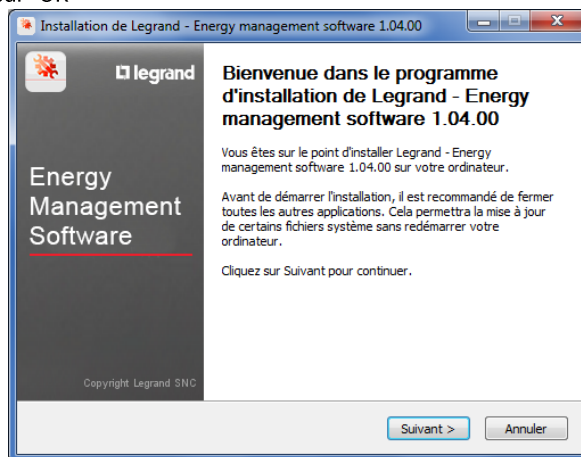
Installation de Legrand - Energy management software 1.04.00

legrand

Energy Management Software

Copyright Legrand SNC

Bienvenue dans le programme d'installation de Legrand - Energy management software 1.04.00

Vous êtes sur le point d'installer Legrand - Energy management software 1.04.00 sur votre ordinateur.

Avant de démarrer l'installation, il est recommandé de fermer toutes les autres applications. Cela permettra la mise à jour de certains fichiers système sans redémarrer votre ordinateur.

Cliquez sur Suivant pour continuer.

Suivant >

Annuler